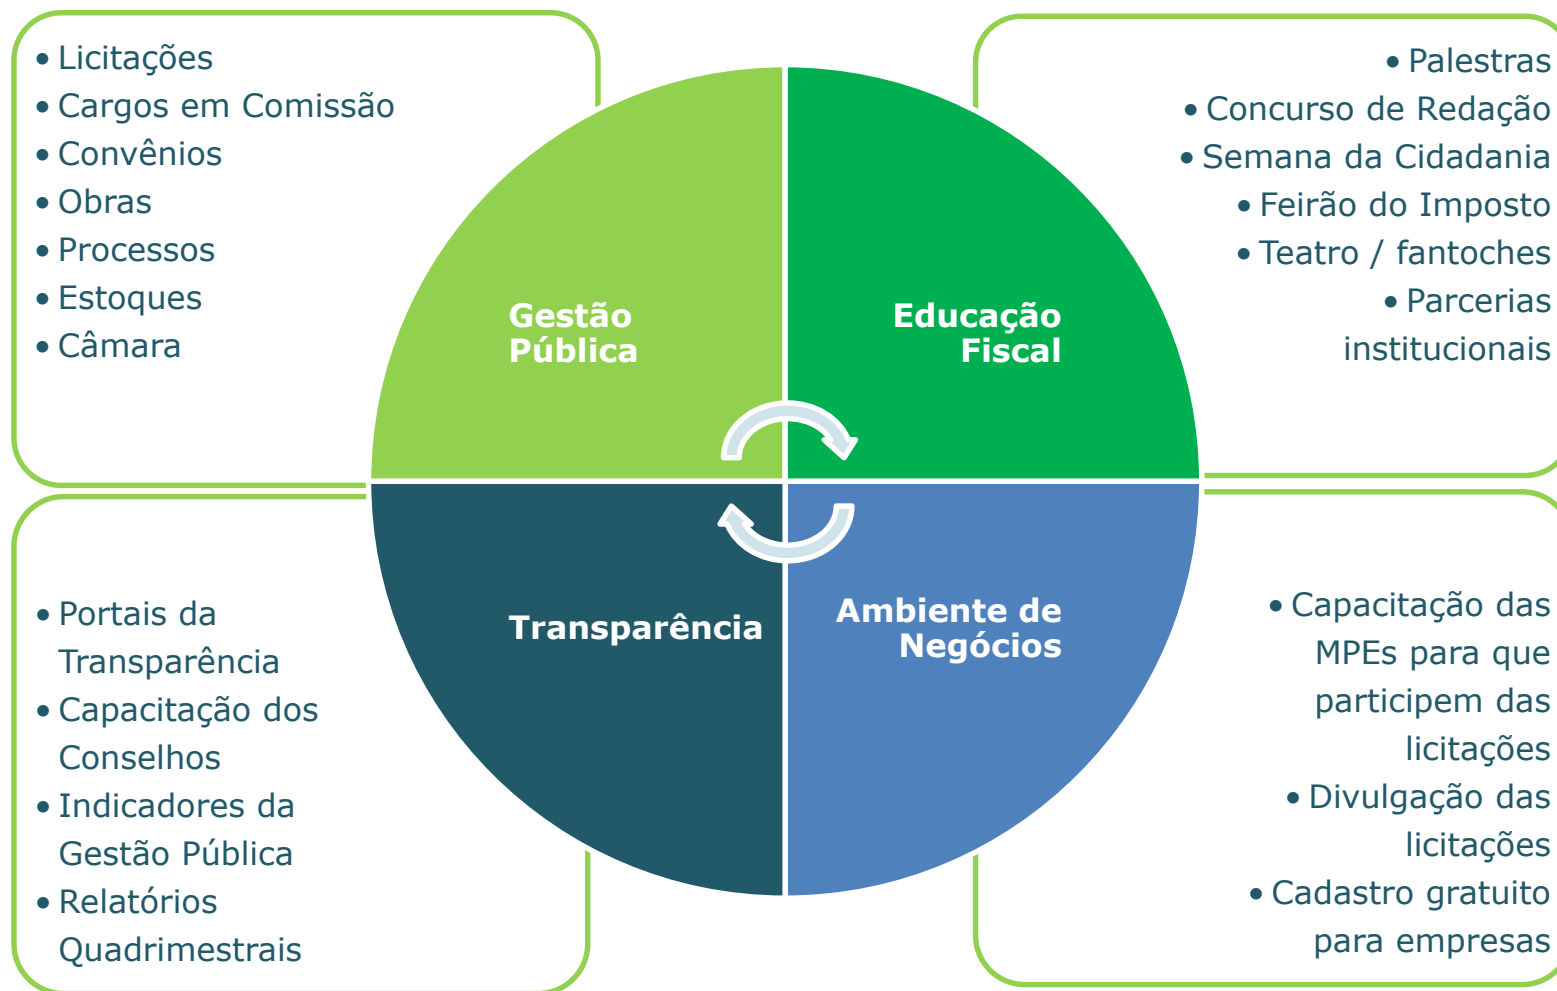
• Licitações
• Cargos em Comissão
• Convênios
• Obras
• Processos
• Estoques
• Câmara

Gestão Pública

Educação Fiscal

• Palestras
• Concurso de Redação
• Semana da Cidadania
• Feirão do Imposto
• Teatro / fantoches
• Parcerias institucionais

• Portais da Transparência
• Capacitação dos Conselhos
• Indicadores da Gestão Pública
• Relatórios Quadrimestrais

Transparência

Ambiente de Negócios

• Capacitação das MPEs para que participem das licitações
• Divulgação das licitações
• Cadastro gratuito para empresas